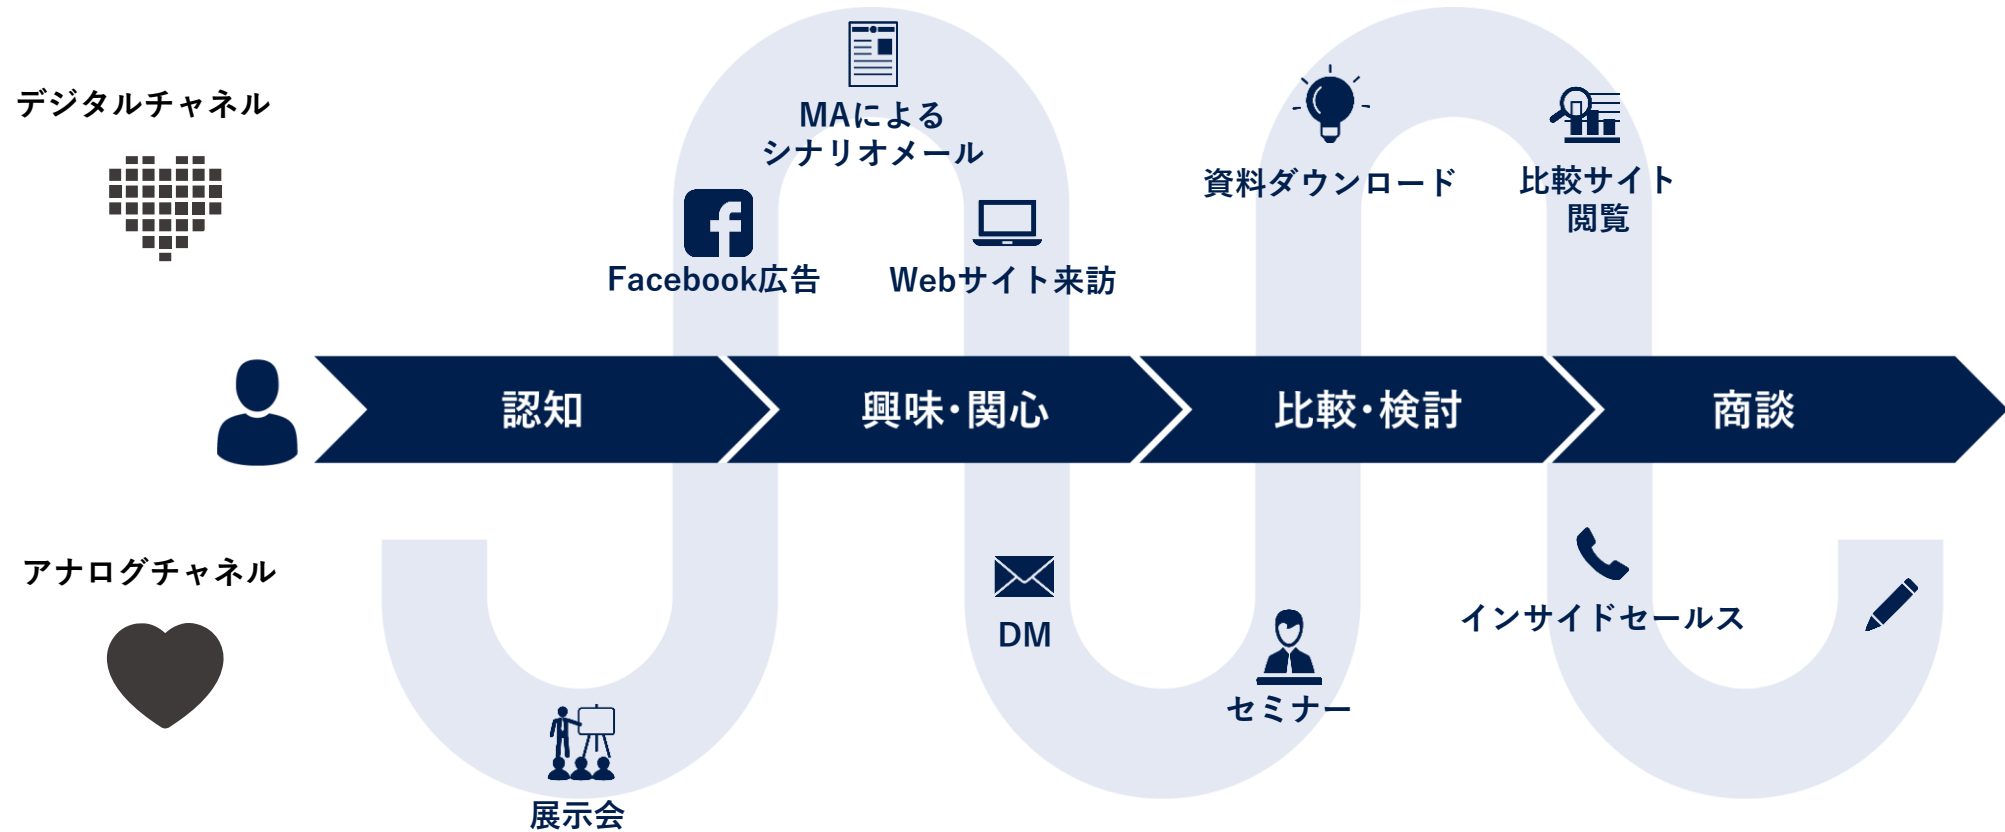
デジタルチャネル

MAによる
シナリオメール

資料ダウンロード

比較サイト
閲覧

Facebook広告

Webサイト来訪

認知

興味・関心

比較・検討

商談

アナログチャネル

DM

インサイドセールス

セミナー

展示会